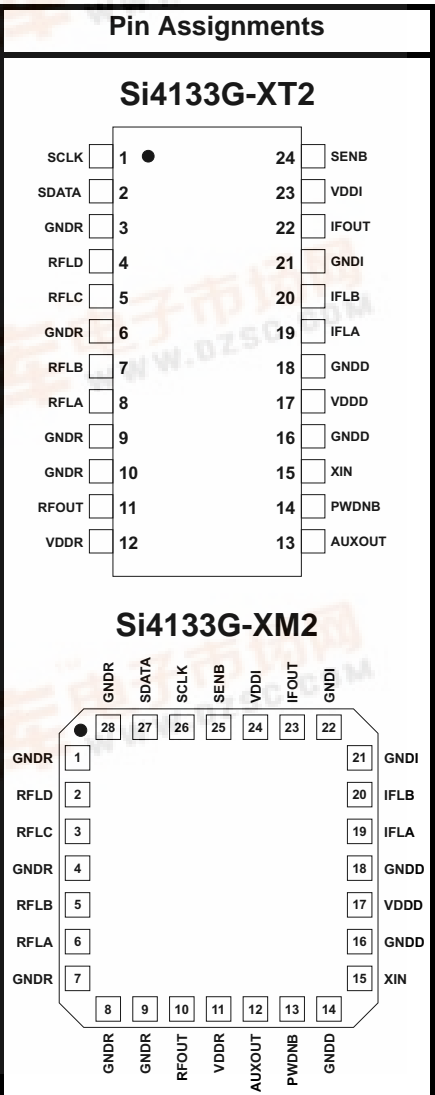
Pin Assignments

Si4133G-XT2

SCLK 1
SDATA 2
GNDR 3
RFLD 4
RFLC 5
GNDR 6
RFLB 7
RFLA 8
GNDR 9
GNDR 10
RFOUT 11
VDDR 12

24 SENB
23 VDDI
22 IFOUT
21 GNDI
20 IFLB
19 IFLA
18 GNDD
17 VDDD
16 GNDD
15 XIN
14 PWDNB
13 AUXOUT

WWW.DZSC.COM

Si4133G-XM2

GNDR 28
SDATA 27
SCLK 26
SENB 25
VDDI 24
IFOUT 23
GNDI 22

GNDR 1
RFLD 2
RFLC 3
GNDR 4
RFLB 5
RFLA 6
GNDR 7

21 GNDI
20 IFLB
19 IFLA
18 GNDD
17 VDDD
16 GNDD
15 XIN

8 GNDR
9 GNDR
10 RFOUT
11 VDDR
12 AUXOUT
13 PWDNB
14 GNDD